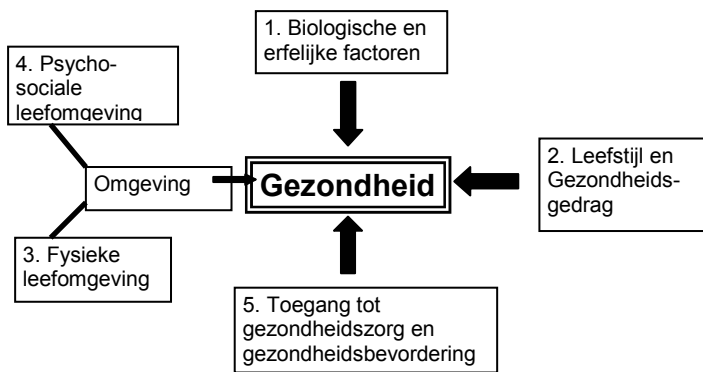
1. Biologische en erfelijke factoren

4. Psychosociale leefomgeving

Omgeving

Gezondheid

2. Leefstijl en Gezondheidsgedrag

3. Fysieke leefomgeving

5. Toegang tot gezondheidszorg en gezondheidsbevordering